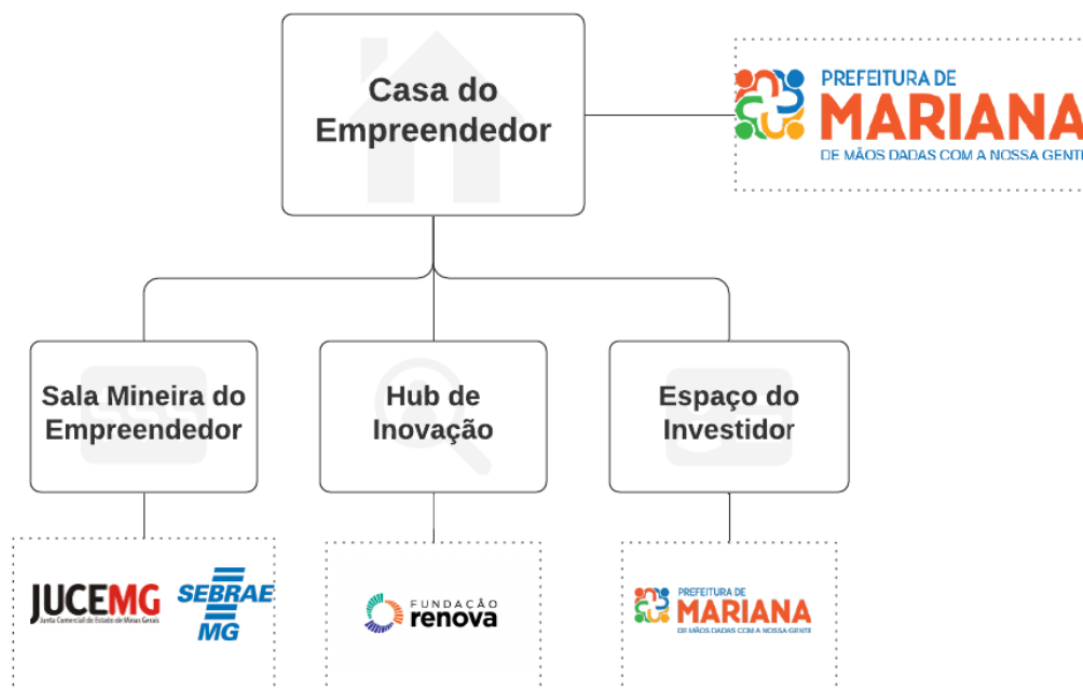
Casa do Empreendedor

PREFEITURA DE
MARIANA
DE MÃOS DADAS COM A NOSSA GENTE

Sala Mineira do Empreendedor

Hub de Inovação

Espaço do Investidor

JUCEMG
Junta Comercial do Estado de Minas Gerais

SEBRAE
MG

FUNDAÇÃO
renova

PREFEITURA DE
MARIANA
DE MÃOS DADAS COM A NOSSA GENTE